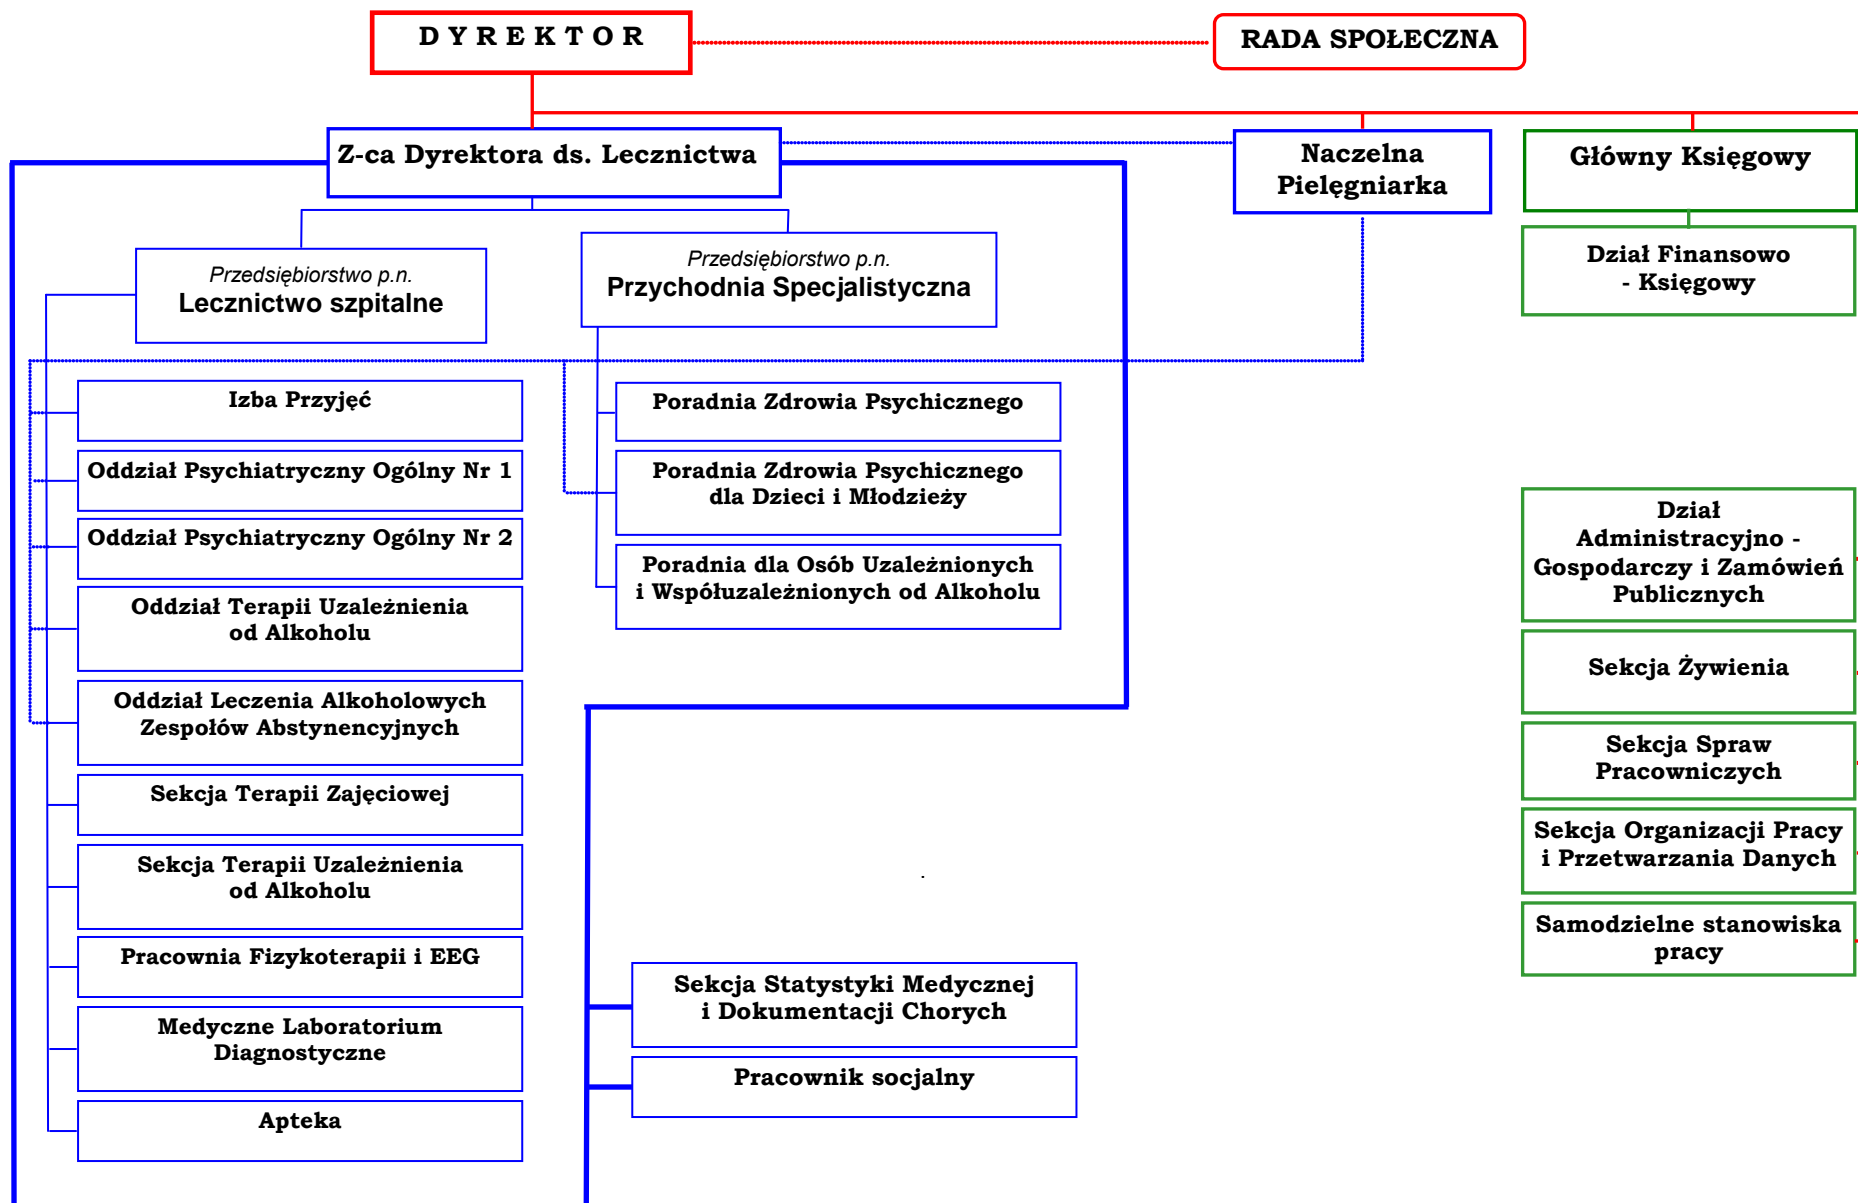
DYREKTOR

RADA SPOŁECZNA

Z-ca Dyrektora ds. Lecznictwa

Naczelna Pielęgniarka

Główny Księgowy

Dział Finansowo - Księgowy

Przedsiębiorstwo p.n.
Lecznictwo szpitalne

Przedsiębiorstwo p.n.
Przychodnia Specjalistyczna

Izba Przyjęć

Oddział Psychiatryczny Ogólny Nr 1

Oddział Psychiatryczny Ogólny Nr 2

Oddział Terapii Uzależnienia od Alkoholu

Oddział Leczenia Alkoholowych Zespołów Abstynencyjnych

Sekcja Terapii Zajęciowej

Sekcja Terapii Uzależnienia od Alkoholu

Pracownia Fizykoterapii i EEG

Medyczne Laboratorium Diagnostyczne

Apteka

Poradnia Zdrowia Psychicznego

Poradnia Zdrowia Psychicznego dla Dzieci i Młodzieży

Poradnia dla Osób Uzależnionych i Współuzależnionych od Alkoholu

Sekcja Statystyki Medycznej i Dokumentacji Chorych

Pracownik socjalny

Dział Administracyjno - Gospodarczy i Zamówień Publicznych

Sekcja Żywienia

Sekcja Spraw Pracowniczych

Sekcja Organizacji Pracy i Przetwarzania Danych

Samodzielne stanowiska pracy